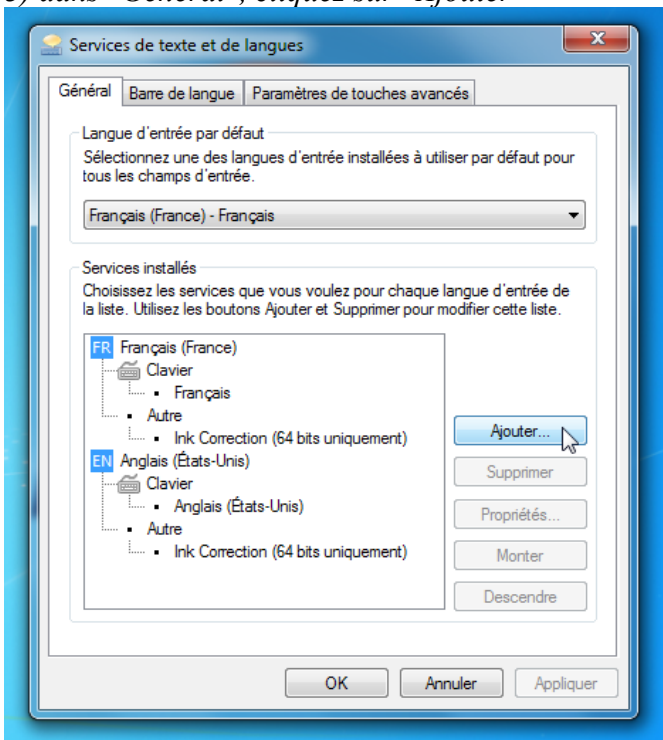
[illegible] dans "Général", cliquez sur "Ajouter"

Services de texte et de langues

Général | Barre de langue | Paramètres de touches avancés

Langue d'entrée par défaut

Sélectionnez une des langues d'entrée installées à utiliser par défaut pour tous les champs d'entrée.

Français (France) - Français

Services installés

Choisissez les services que vous voulez pour chaque langue d'entrée de la liste. Utilisez les boutons Ajouter et Supprimer pour modifier cette liste.

FR Français (France)
Clavier
Français
Autre
Ink Correction (64 bits uniquement)
EN Anglais (États-Unis)
Clavier
Anglais (États-Unis)
Autre
Ink Correction (64 bits uniquement)

Ajouter...
Supprimer
Propriétés...
Monter
Descendre

OK | Annuler | Appliquer